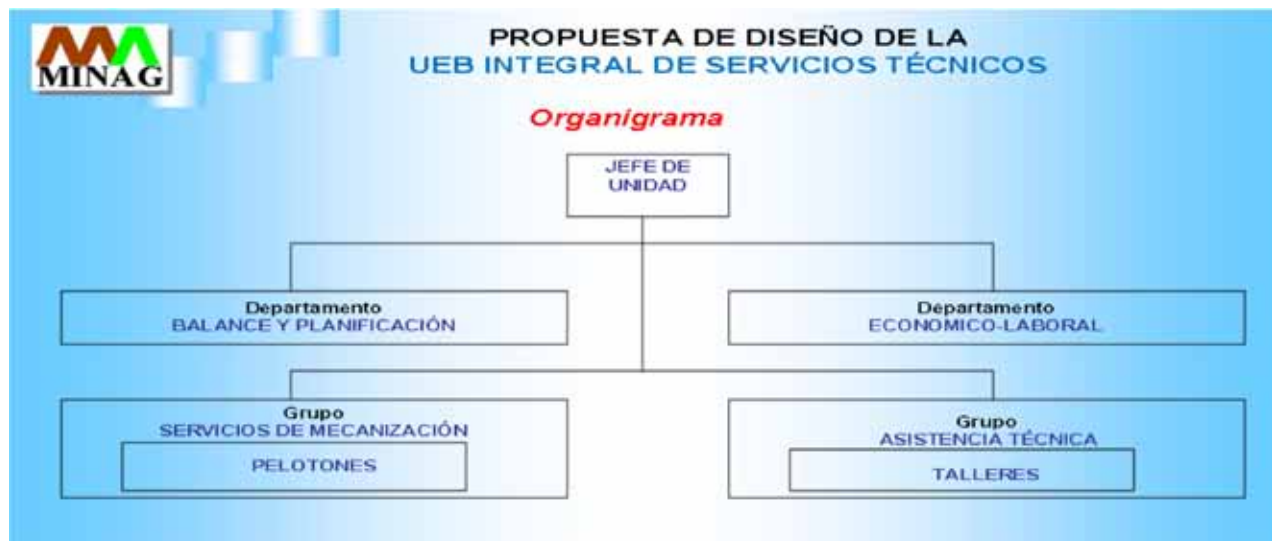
MINAG

PROPUESTA DE DISEÑO DE LA
UEB INTEGRAL DE SERVICIOS TÉCNICOS

Organigrama

JEFE DE UNIDAD

Departamento
BALANCE Y PLANIFICACIÓN

Departamento
ECONOMICO-LABORAL

Grupo
SERVICIOS DE MECANIZACIÓN

PELOTONES

Grupo
ASISTENCIA TÉCNICA

TALLERES